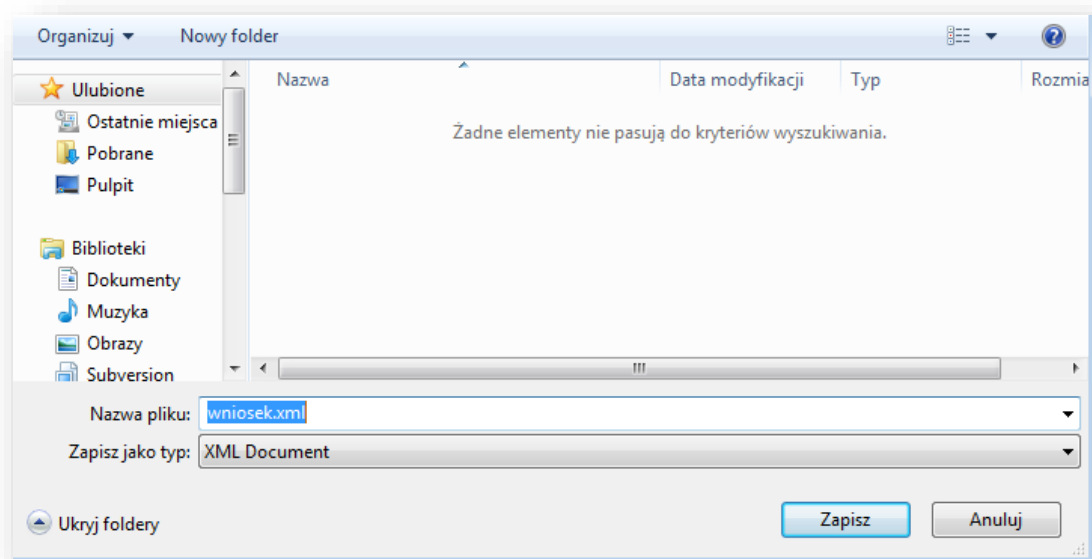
Organizuj ▾ Nowy folder

Ulubione
Ostatnie miejsca
Pobrane
Pulpit

Biblioteki
Dokumenty
Muzyka
Obrazy
Subversion

| Nazwa | Data modyfikacji | Typ | Rozmia |
|---|---|---|---|

Żadne elementy nie pasują do kryteriów wyszukiwania.

Nazwa pliku: wniosek.xml
Zapisz jako typ: XML Document

Ukryj foldery

Zapisz
Anuluj